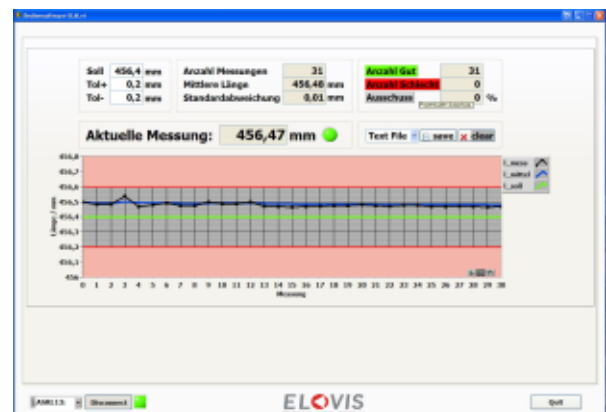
Soll 456,4 mm
Tol+ 0,2 mm
Tol- 0,2 mm

Anzahl Messungen 31
Mittlere Länge 456,48 mm
Standardabweichung 0,01 mm

Anzahl Gut 31
Anzahl Schlecht 0
Ausschuss 0 %

Aktuelle Messung: 456,47 mm

Text File save clear

456,8
456,7
456,6
456,5
456,4
456,3
456,2
456,1
456

Länge / mm

l_mess
l_mittel
l_soll

0 1 2 3 4 5 6 7 8 9 10 11 12 13 14 15 16 17 18 19 20 21 22 23 24 25 26 27 28 29 30
Messung

ASRL13: Disconnect

ELOVIS

Quit